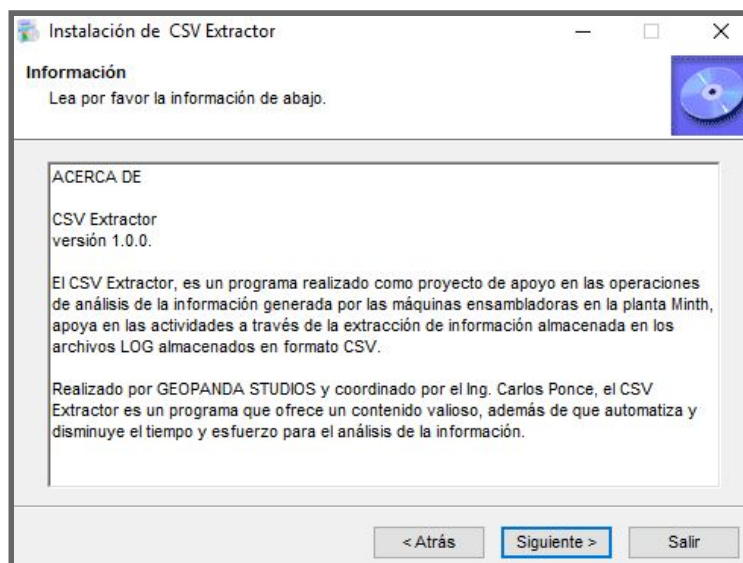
Instalación de CSV Extractor

Información
Lea por favor la información de abajo.

ACERCA DE

CSV Extractor
versión 1.0.0.

El CSV Extractor, es un programa realizado como proyecto de apoyo en las operaciones de análisis de la información generada por las máquinas ensambladoras en la planta Minth, apoya en las actividades a través de la extracción de información almacenada en los archivos LOG almacenados en formato CSV.

Realizado por GEOPANDA STUDIOS y coordinado por el Ing. Carlos Ponce, el CSV Extractor es un programa que ofrece un contenido valioso, además de que automatiza y disminuye el tiempo y esfuerzo para el análisis de la información.

< Atrás
Siguiente >
Salir